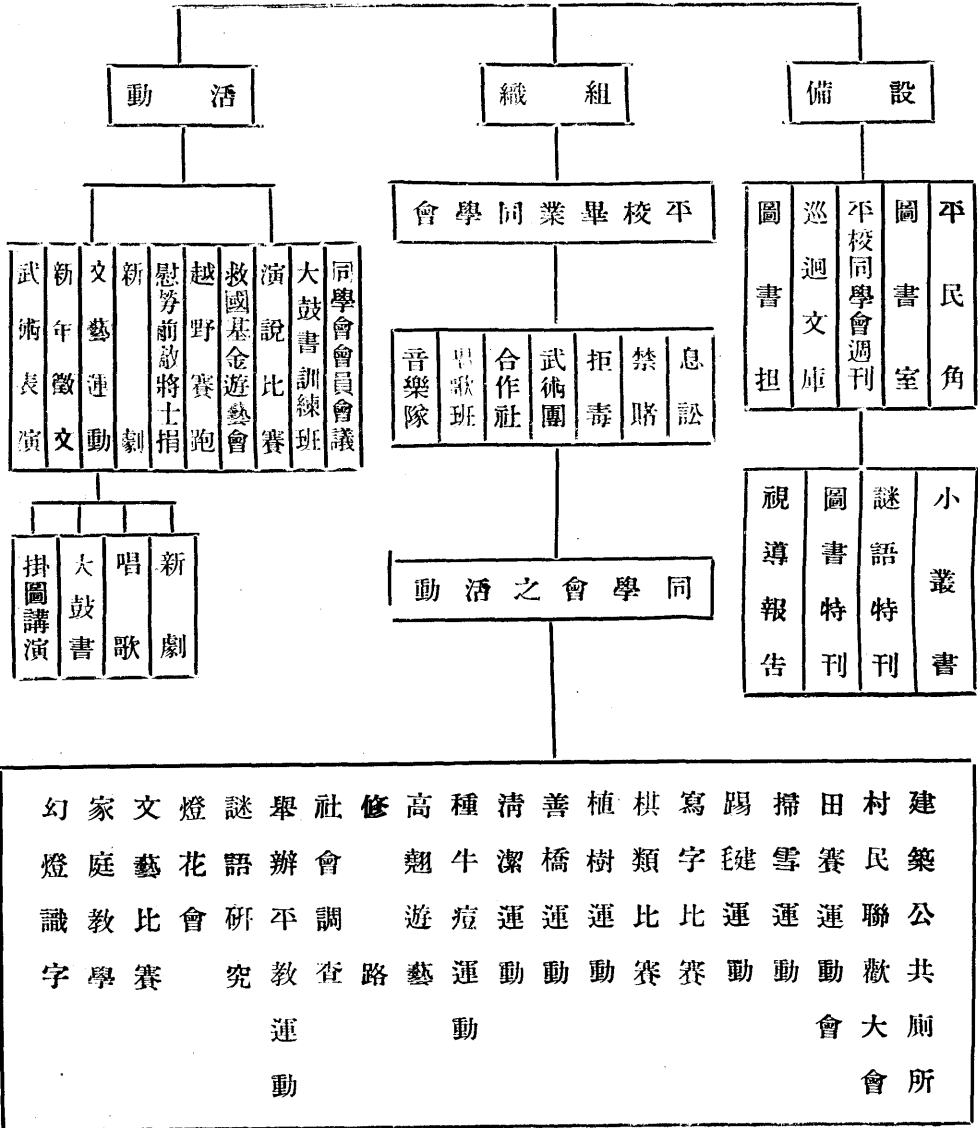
動　活

織　組

備　設

會學同業畢校平

武術表演

新年徵文

文藝運動

新劇

慰勞前敵將士捐

越野賽跑

救國基金遊藝會

演說比賽

大鼓書訓練班

同學會會員會議

掛圖講演

大鼓書

唱歌

新劇

音樂隊

唱歌班

合作社

武術團

拒毒

禁賭

息訟

動活之會學同

圖書担

巡迴文庫

平校同學會週刊

圖書室

平民角

視導報告

圖書特刊

謎語特刊

小叢書

建築公共廁所

村民聯歡大會

田賽運動會

掃雪運動

踢毽運動

寫字比賽

棋類比賽

植樹運動

善橋運動

清潔運動

種牛痘運動

高翹遊藝

修路

社會調查

舉辦平教運動

謎語研究

燈花會

文藝比賽

家庭教學

幻燈識字